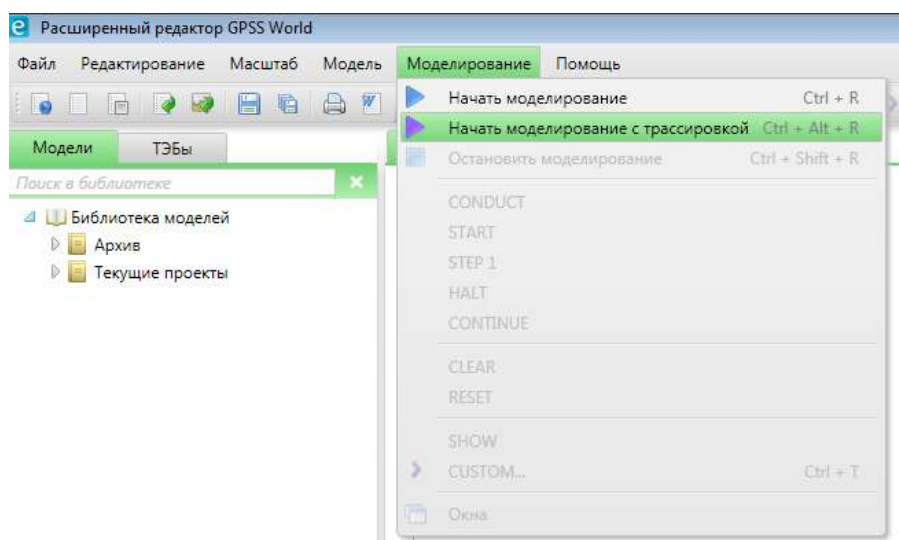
Расширенный редактор GPSS World

Файл Редактирование Масштаб Модель Моделирование Помощь

Модели ТЭбы

Поиск в библиотеке

Библиотека моделей
Архив
Текущие проекты

Начать моделирование Ctrl + R
Начать моделирование с трассировкой Ctrl + Alt + R
Остановить моделирование Ctrl + Shift + R
CONDUCT
START
STEP 1
HALT
CONTINUE
CLEAR
RESET
SHOW
CUSTOM... Ctrl + T
Окна